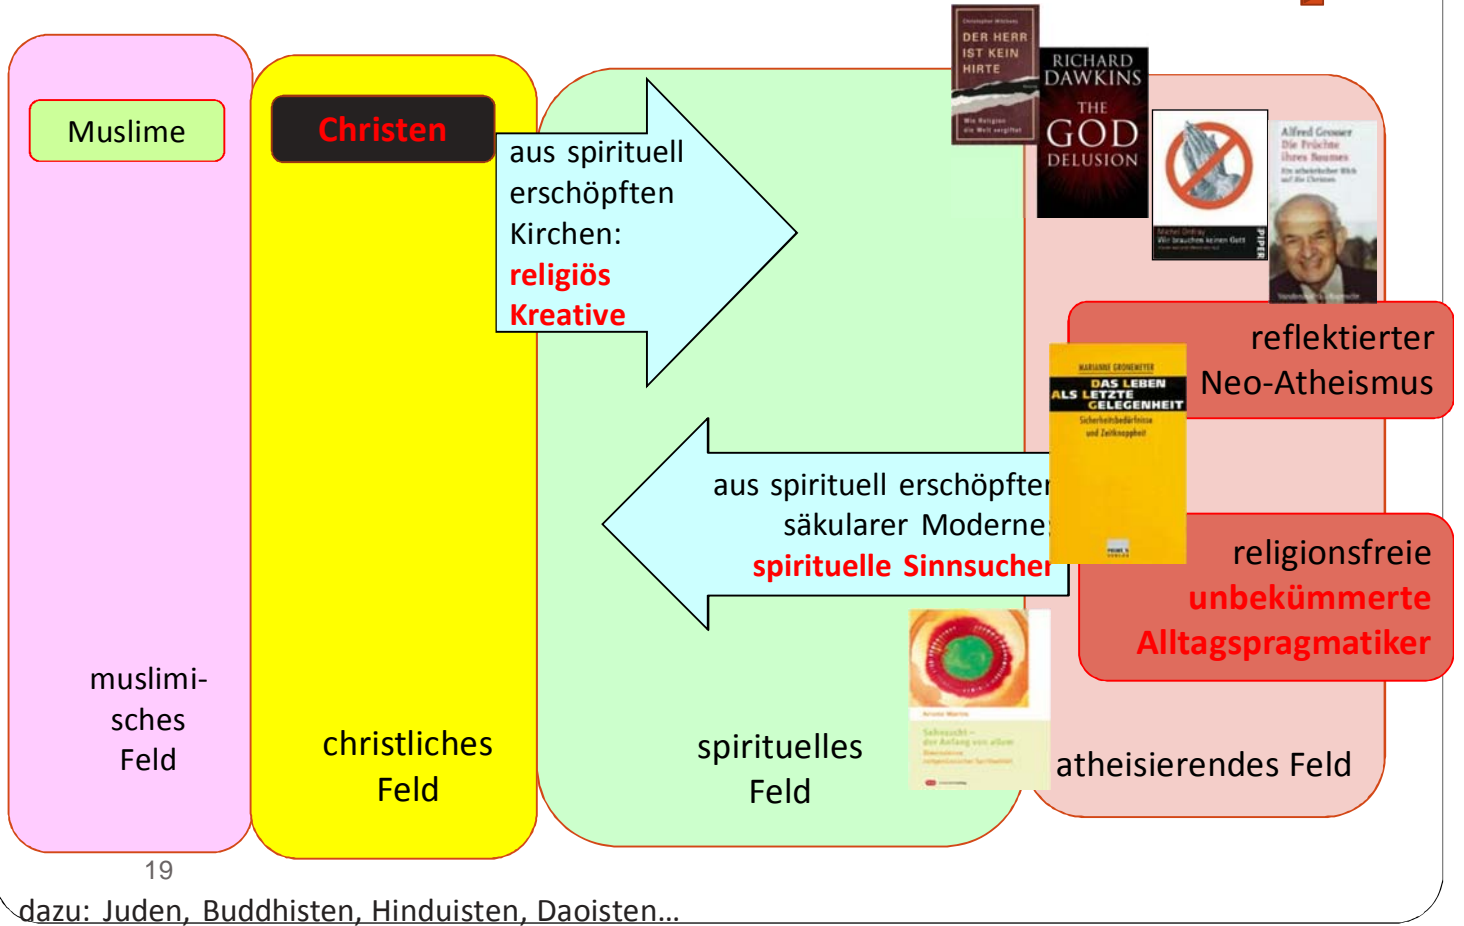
Muslime

Christen

aus spirituell erschöpften Kirchen: religiös Kreative

Christopher Hitchens
DER HERR IST KEIN HIRTE
Wie Religion die Welt vergiftet

RICHARD DAWKINS
THE GOD DELUSION

Michel Onfray
Wir brauchen keinen Gott
PIPER

Alfred Grosser
Die Früchte ihres Baumes
Ein atheistischer Blick auf die Christen

reflektierter Neo-Atheismus

MARIANNE GRONEMEYER
DAS LEBEN ALS LETZTE GELEGENHEIT
Sicherheitsbedürfnisse und Zeitknappheit

aus spirituell erschöpfter säkularer Moderne: spirituelle Sinnsucher

religionsfreie unbekümmerte Alltagspragmatiker

Sehnsucht – der Anfang von allem

muslimisches Feld

christliches Feld

spirituelles Feld

atheisierendes Feld

19

dazu: Juden, Buddhisten, Hinduisten, Daoisten...